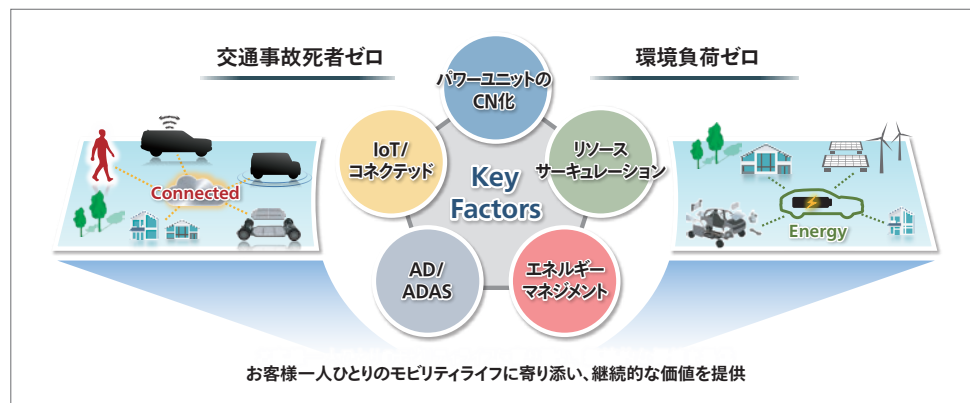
交通事故死者ゼロ

環境負荷ゼロ

パワーユニットの
CN化

IoT/
コネクテッド

Key
Factors

リソース
サーキュレーション

AD/
ADAS

エネルギー
マネジメント

Connected

Energy

お客様一人ひとりのモビリティライフに寄り添い、継続的な価値を提供